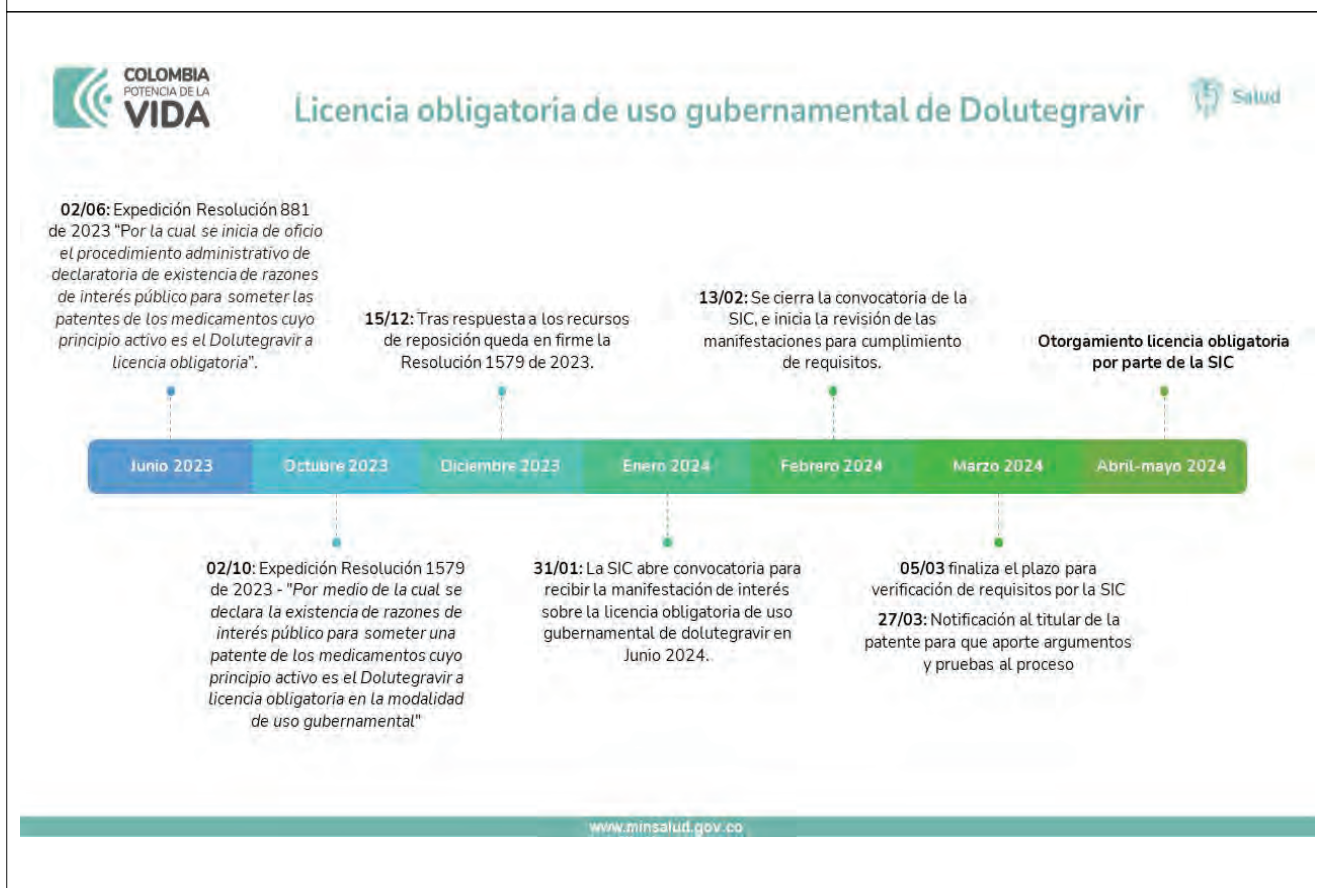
COLOMBIA
POTENCIA DE LA
VIDA

Licencia obligatoria de uso gubernamental de Dolutegravir

Salud

02/06: Expedición Resolución 881 de 2023 "Por la cual se inicia de oficio el procedimiento administrativo de declaratoria de existencia de razones de interés público para someter las patentes de los medicamentos cuyo principio activo es el Dolutegravir a licencia obligatoria".

15/12: Tras respuesta a los recursos de reposición queda en firme la Resolución 1579 de 2023.

13/02: Se cierra la convocatoria de la SIC, e inicia la revisión de las manifestaciones para cumplimiento de requisitos.

Otorgamiento licencia obligatoria por parte de la SIC

Junio 2023

Octubre 2023

Diciembre 2023

Enero 2024

Febrero 2024

Marzo 2024

Abril-mayo 2024

02/10: Expedición Resolución 1579 de 2023 - "Por medio de la cual se declara la existencia de razones de interés público para someter una patente de los medicamentos cuyo principio activo es el Dolutegravir a licencia obligatoria en la modalidad de uso gubernamental"

31/01: La SIC abre convocatoria para recibir la manifestación de interés sobre la licencia obligatoria de uso gubernamental de dolutegravir en Junio 2024.

05/03 finaliza el plazo para verificación de requisitos por la SIC

27/03: Notificación al titular de la patente para que aporte argumentos y pruebas al proceso

www.minsalud.gov.co